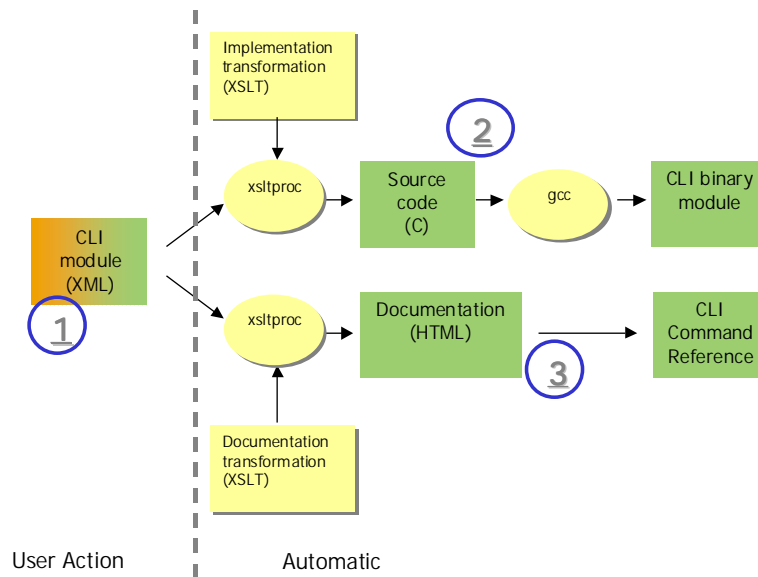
Implementation transformation (XSLT)

2

xsltproc

Source code (C)

gcc

CLI binary module

CLI module (XML)

1

xsltproc

Documentation (HTML)

CLI Command Reference

3

Documentation transformation (XSLT)

User Action

Automatic